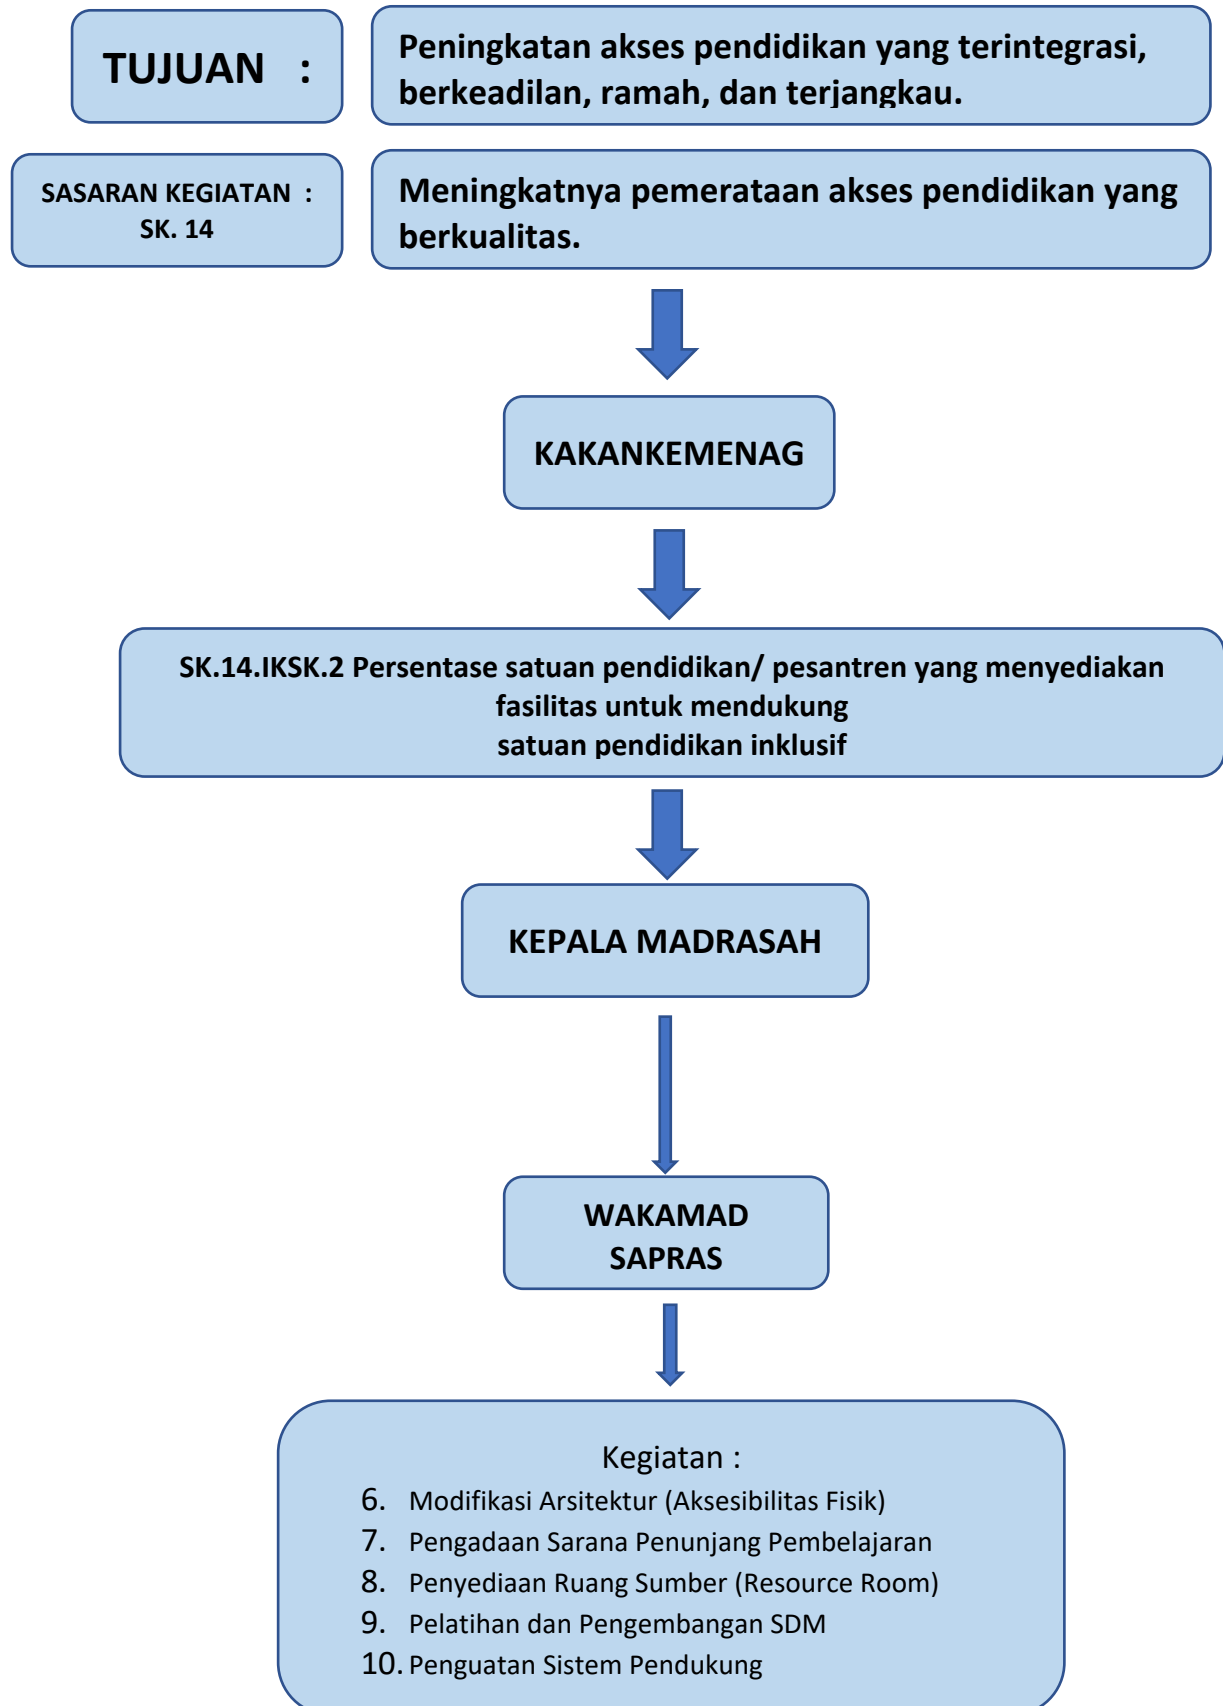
TUJUAN :

Peningkatan akses pendidikan yang terintegrasi, berkeadilan, ramah, dan terjangkau.

SASARAN KEGIATAN : SK. 14

Meningkatnya pemerataan akses pendidikan yang berkualitas.

KAKANKEMENAG

SK.14.IKSK.2 Persentase satuan pendidikan/ pesantren yang menyediakan fasilitas untuk mendukung satuan pendidikan inklusif

KEPALA MADRASAH

WAKAMAD SAPRAS

Kegiatan :

6. Modifikasi Arsitektur (Aksesibilitas Fisik)
7. Pengadaan Sarana Penunjang Pembelajaran
8. Penyediaan Ruang Sumber (Resource Room)
9. Pelatihan dan Pengembangan SDM
10. Penguatan Sistem Pendukung